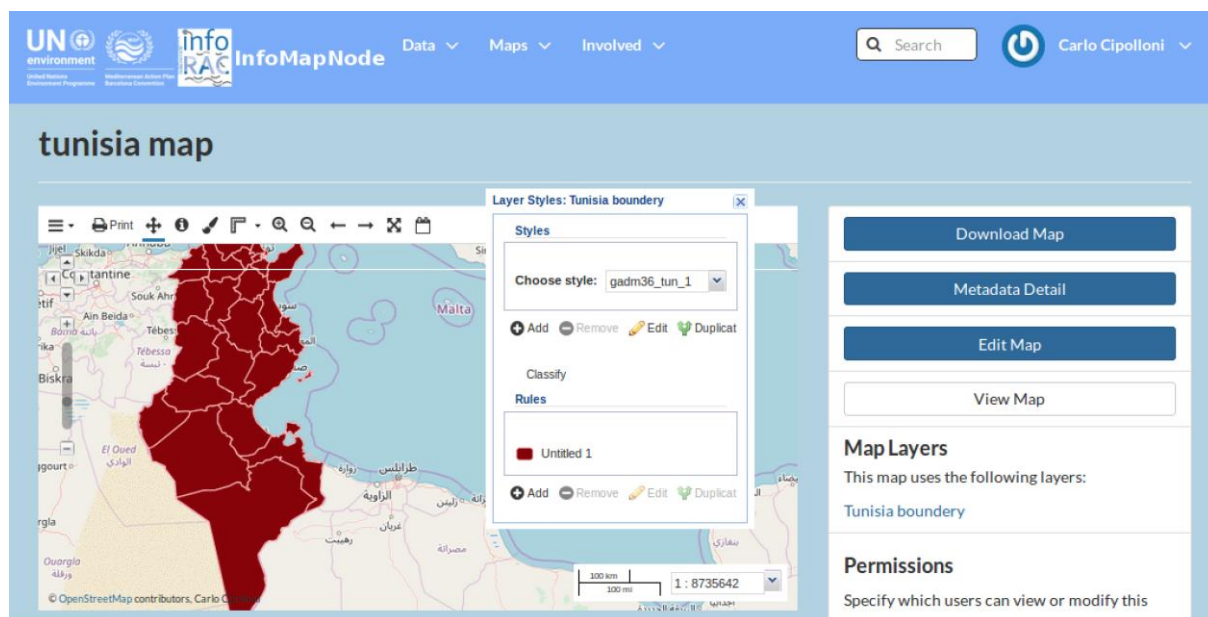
UN environment
United Nations Environment Programme
Mediterranean Action Plan Barcelona Convention
info RAC InfoMapNode
Data Maps Involved
Search
Carlo Cipolloni

tunisia map

Print

Skikda
Constantine
Sétif
Souk Ahr
Ain Beida
Bordj
Tébessa
Biskra
El Oued
الوادي
Touggourt
Ouargla
ورقلة
Malta
زوارة
طرابلس
الزاوية
غريان
رهيبت
مصراتة
زليتن
بنغازي

© OpenStreetMap contributors, Carlo Cipolloni
100 km
100 mi
1 : 8735642

Layer Styles: Tunisia boundery
Styles
Choose style: gadm36_tun_1
Add Remove Edit Duplicat
Classify
Rules
Untitled 1
Add Remove Edit Duplicat

Download Map
Metadata Detail
Edit Map
View Map

Map Layers
This map uses the following layers:
Tunisia boundery

Permissions
Specify which users can view or modify this